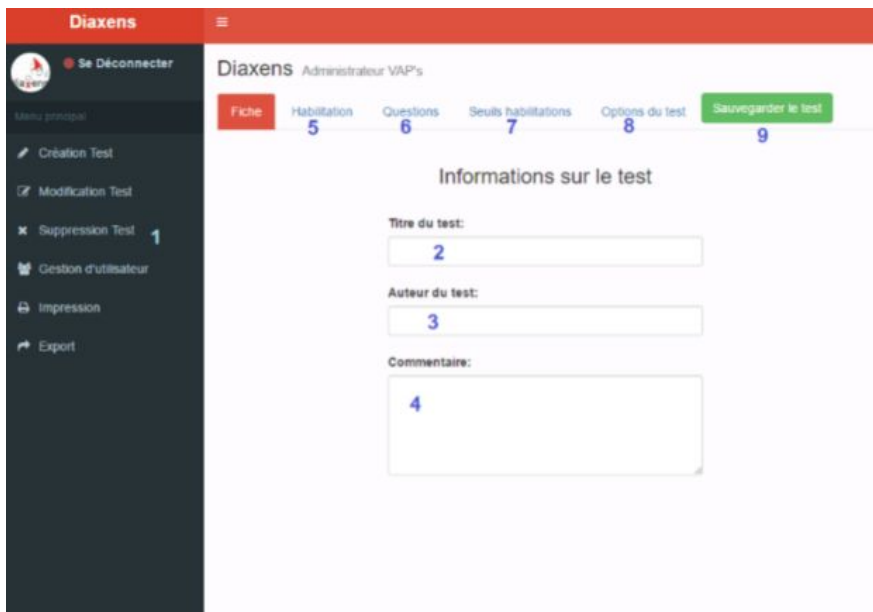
Diaxens

≡

Se Déconnecter

Menu principal

Création Test

Modification Test

Suppression Test 1

Gestion d'utilisateur

Impression

Export

Diaxens Administrateur VAP's

Fiche

Habilitation 5

Questions 6

Seuils habilitations 7

Options du test 8

Sauvegarder le test 9

Informations sur le test

Titre du test:

2

Auteur du test:

3

Commentaire:

4